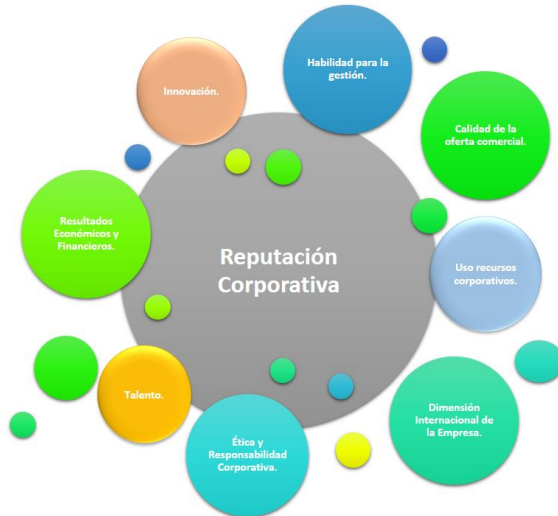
Reputación Corporativa

Habilidad para la gestión.

Calidad de la oferta comercial.

Uso recursos corporativos.

Dimensión Internacional de la Empresa.

Ética y Responsabilidad Corporativa.

Talento.

Resultados Económicos y Financieros.

Innovación.